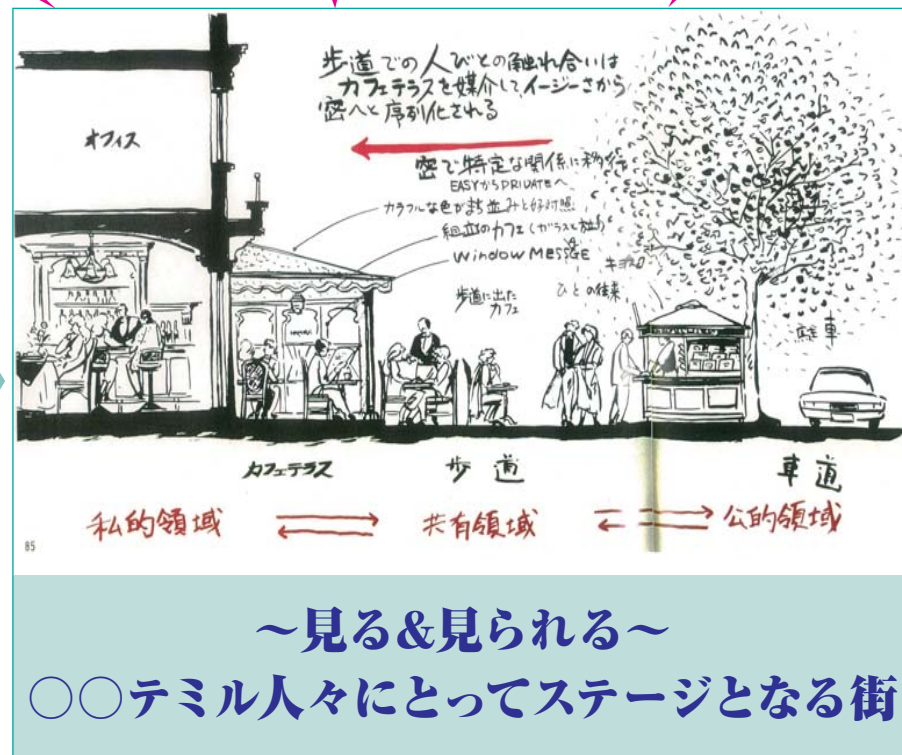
歩道での人びとの触れ合いは
カフェテラスを媒介して、イージーさから
密へと序列化される

密で特定な関係に移行
EASYからPRIVATEへ

オフィス

カラフルな色が街並みと好対照
独立のカフェ（ガラスと柱）
Window MESSAGE
キオスク
歩道に出たカフェ
ひとの往来
駐車

カフェテラス
歩道
車道

私的領域
共有領域
公的領域

85

～見る&見られる～
○○テミル人々にとってステージとなる街